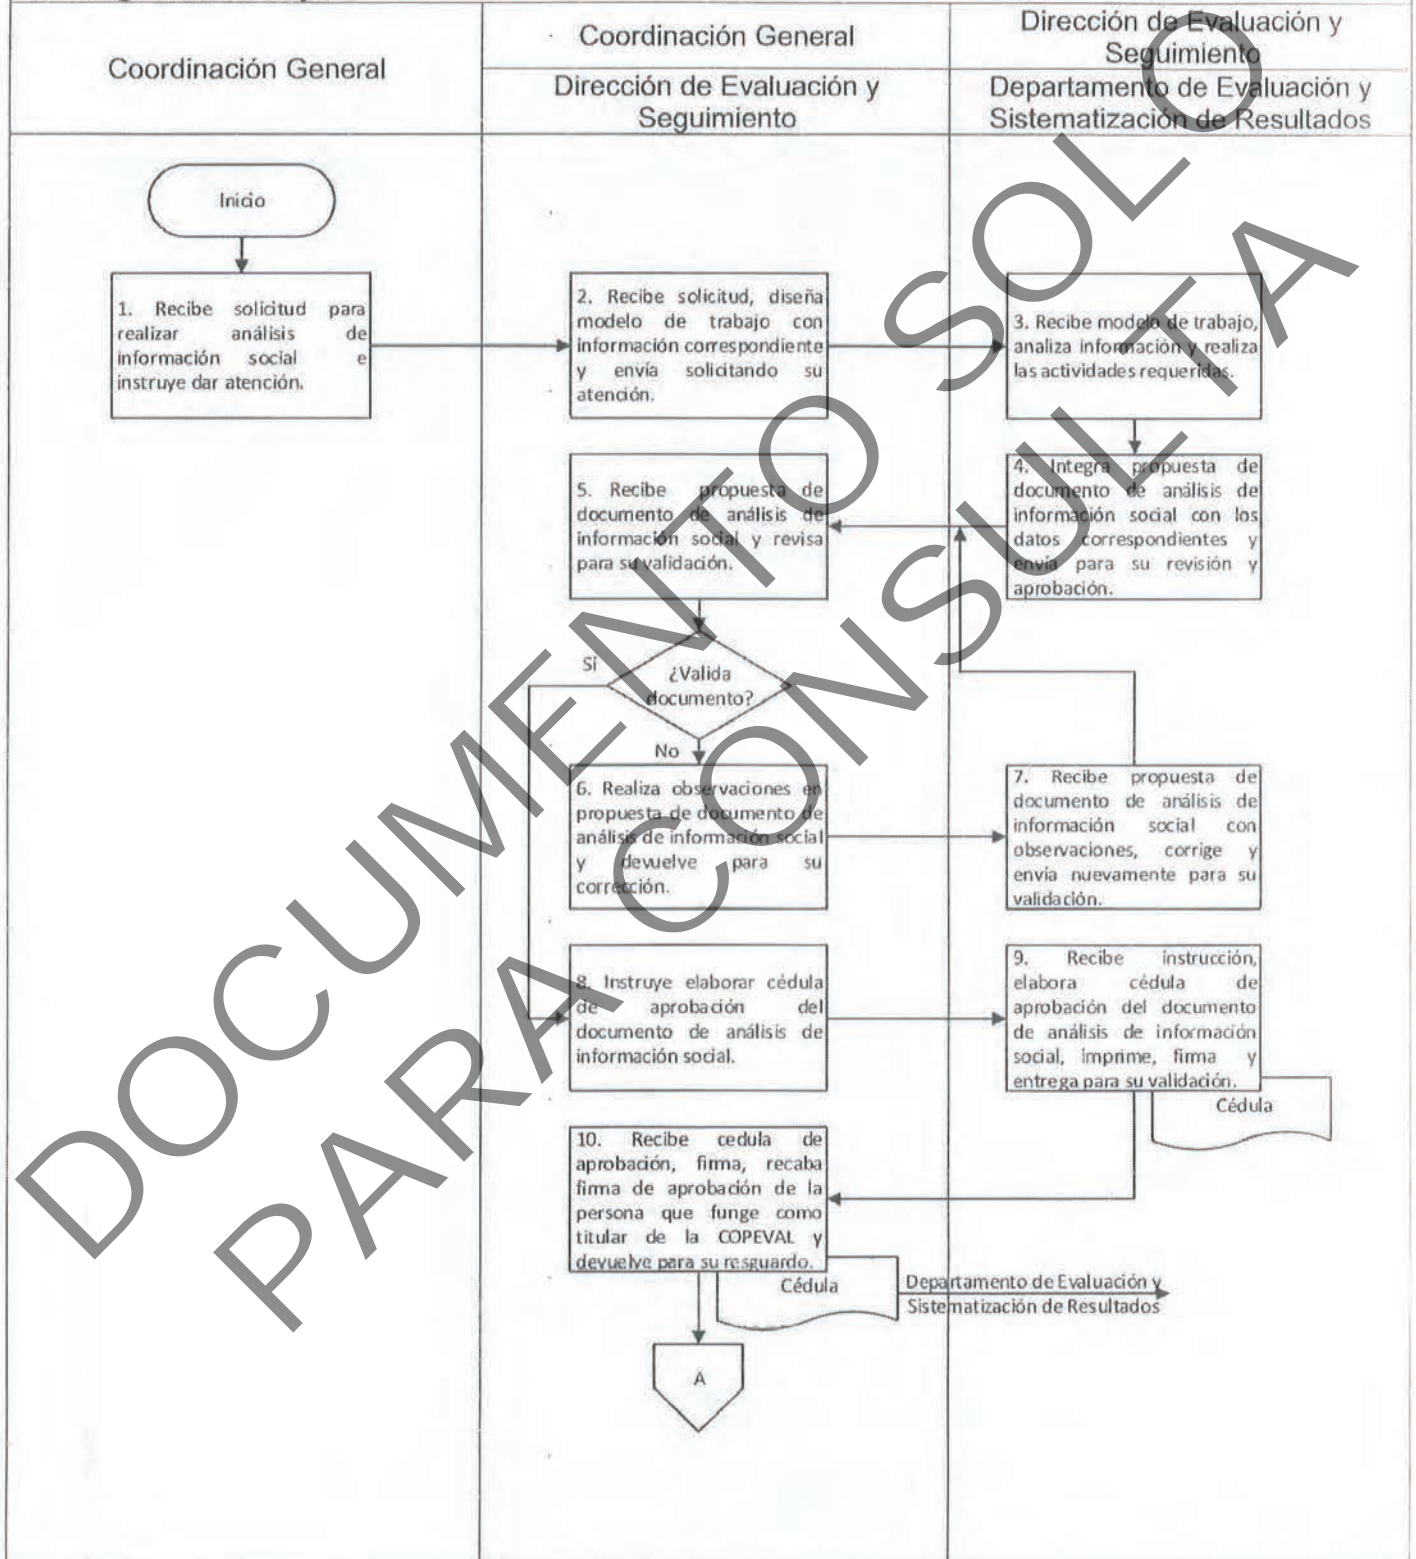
| Coordinación General | Coordinación General | Dirección de Evaluación y Seguimiento |
|---|---|---|
| | Dirección de Evaluación y Seguimiento | Departamento de Evaluación y Sistematización de Resultados |

Inicio

1. Recibe solicitud para realizar análisis de información social e instruye dar atención.

2. Recibe solicitud, diseña modelo de trabajo con información correspondiente y envía solicitando su atención.

3. Recibe modelo de trabajo, analiza información y realiza las actividades requeridas.

4. Integra propuesta de documento de análisis de información social con los datos correspondientes y envía para su revisión y aprobación.

5. Recibe propuesta de documento de análisis de información social y revisa para su validación.

¿Valida documento?

Sí

No

6. Realiza observaciones en propuesta de documento de análisis de información social y devuelve para su corrección.

7. Recibe propuesta de documento de análisis de información social con observaciones, corrige y envía nuevamente para su validación.

8. Instruye elaborar cédula de aprobación del documento de análisis de información social.

9. Recibe instrucción, elabora cédula de aprobación del documento de análisis de información social, imprime, firma y entrega para su validación.

Cédula

10. Recibe cedula de aprobación, firma, recaba firma de aprobación de la persona que funge como titular de la COPEVAL y devuelve para su resguardo.

Cédula

Departamento de Evaluación y Sistematización de Resultados

A

DOCUMENTO SOLO PARA CONSULTA